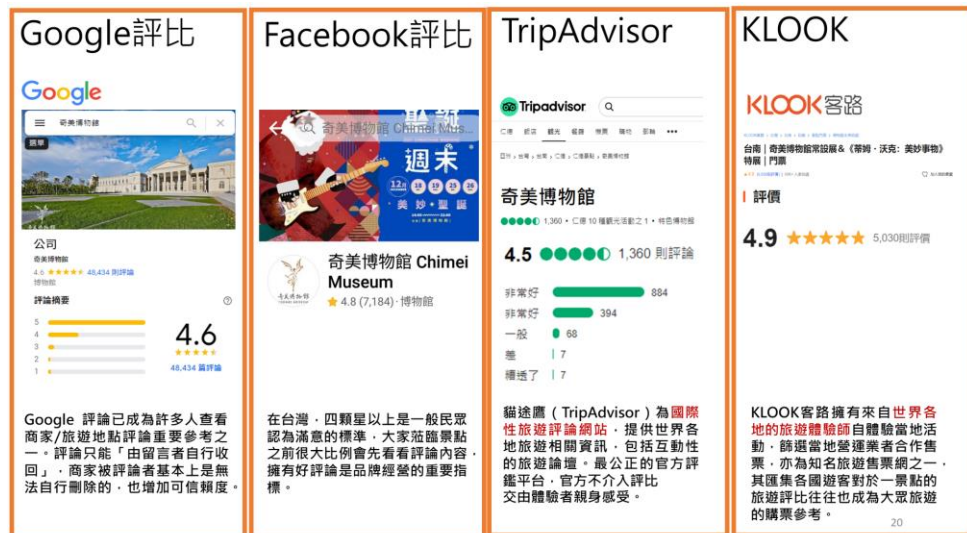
Google評比

Google

奇美博物館

公司

奇美博物館

4.6 ★★★★★ 48,434 則評論

博物館

評論摘要

5
4
3
2
1

4.6

48,434 篇評論

Google 評論已成為許多人查看商家/旅遊地點評論重要參考之一。評論只能「由留言者自行收回」，商家被評論者基本上是無法自行刪除的，也增加可信賴度。

Facebook評比

奇美博物館 Chimei Mus...

週末

美妙・聖誕

奇美博物館 Chimei Museum

★ 4.8 (7,184)・博物館

在台灣，四顆星以上是一般民眾認為滿意的標準，大家蒞臨景點之前很大比例會先看看評論內容，擁有好評論是品牌經營的重要指標。

TripAdvisor

Tripadvisor

奇美博物館

1,360 則評論

4.5 1,360 則評論

非常好 884
非常好 394
一般 68
差 7
糟透了 7

貓途鷹（TripAdvisor）為國際性旅遊評論網站，提供世界各地旅遊相關資訊，包括互動性的旅遊論壇。最公正的官方評鑑平台，官方不介入評比交由體驗者親身感受。

KLOOK

KLOOK客路

台南｜奇美博物館常設展&《蒂姆・沃克：美妙事物》特展｜門票

評價

4.9 ★★★★★ 5,030則評價

KLOOK客路擁有來自世界各地的旅遊體驗師自體驗當地活動，篩選當地營運業者合作售票，亦為知名旅遊售票網之一，其匯集各國遊客對於一景點的旅遊評比往往也成為大眾旅遊的購票參考。

20